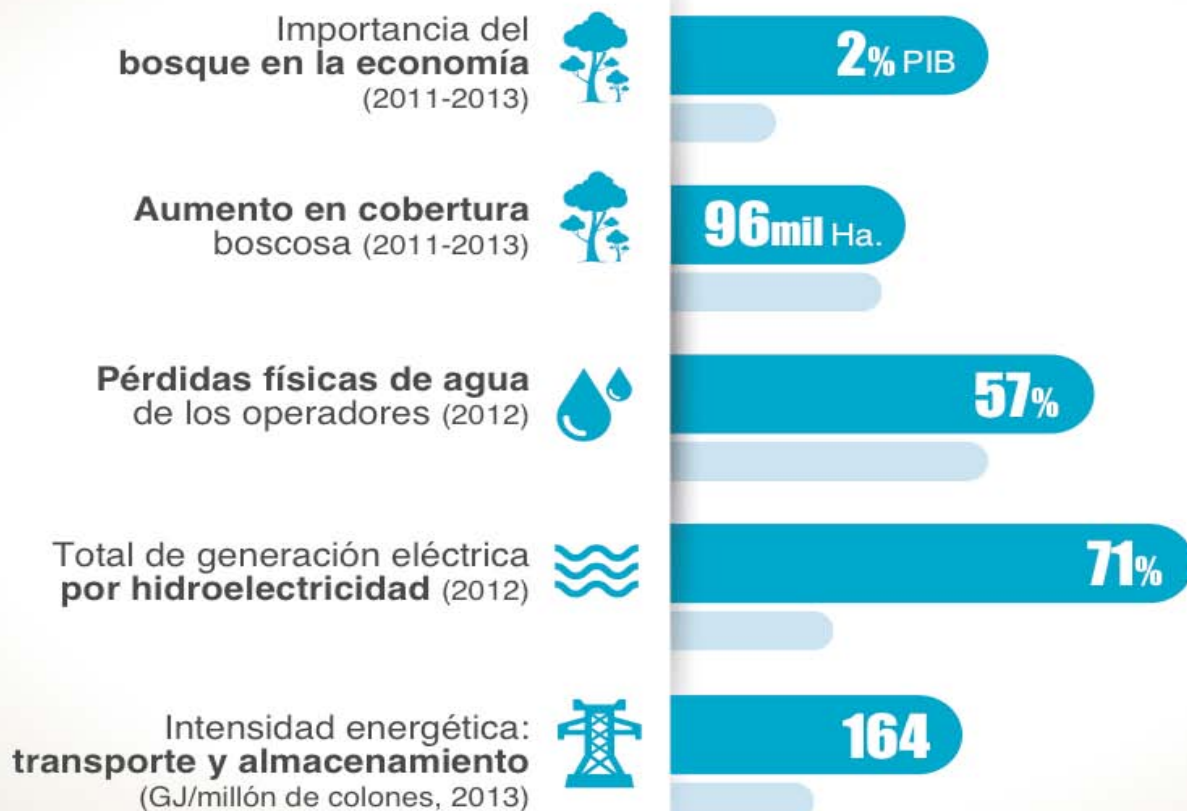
Importancia del **bosque en la economía** (2011-2013)

2% PIB

**Aumento en cobertura** boscosa (2011-2013)

96mil Ha.

**Pérdidas físicas de agua** de los operadores (2012)

57%

Total de generación eléctrica **por hidroelectricidad** (2012)

71%

Intensidad energética: **transporte y almacenamiento** (GJ/millón de colones, 2013)

164